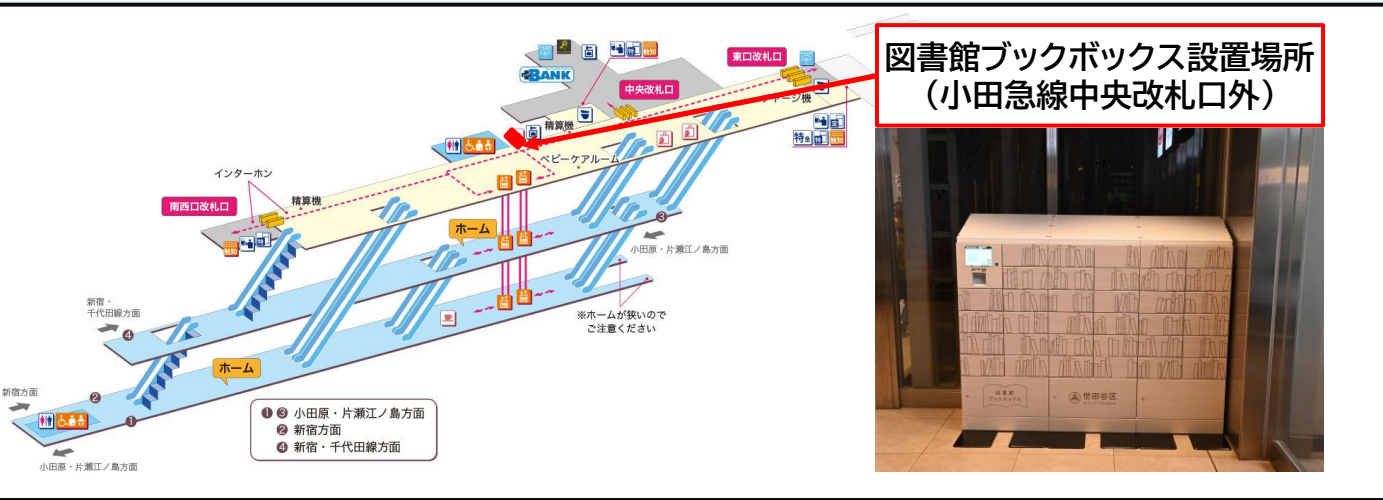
図書館ブックボックス設置場所
（小田急線中央改札口外）

BANK

東口改札口

中央改札口

チャージ機

精算機

ベビーケアルーム

インターホン

精算機

南西口改札口

ホーム

3

小田原・片瀬江ノ島方面

新宿・千代田線方面

4

※ホームが狭いので
ご注意ください

ホーム

新宿方面

2

1

小田原・片瀬江ノ島方面

❶❸ 小田原・片瀬江ノ島方面
❷ 新宿方面
❹ 新宿・千代田線方面

図書館

世田谷区